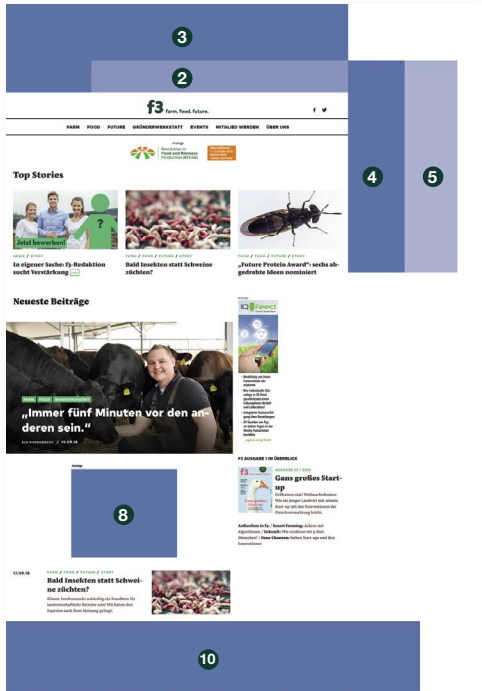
3

2

f3 farm. food. future.

FARM FOOD FUTURE GRÜNDERWERKSTATT EVENTS MITGLIED WERDEN ÜBER UNS

Anzeige

Revolution in Food and Biomass Production (REFAB)

4

5

Top Stories

Jetzt bewerben!

NEWS / STORY

In eigener Sache: f3-Redaktion sucht Verstärkung

FARM / FOOD / FUTURE / STORY

Bald Insekten statt Schweine züchten?

FARM / FOOD / FUTURE / STORY

„Future Protein Award": sechs abgedrehte Ideen nominiert

Neueste Beiträge

FARM FOOD GRÜNDERWERKSTATT

„Immer fünf Minuten vor den anderen sein."

EVA PIEPENBROCK / 19.09.18

Anzeige

IQ Feed

F3 AUSGABE 1 IM ÜBERBLICK

AUSGABE 01 / 2018

Gans großes Start-up

Anzeige

8

17.09.18

FARM / FOOD / FUTURE / STORY

Bald Insekten statt Schweine züchten?

10